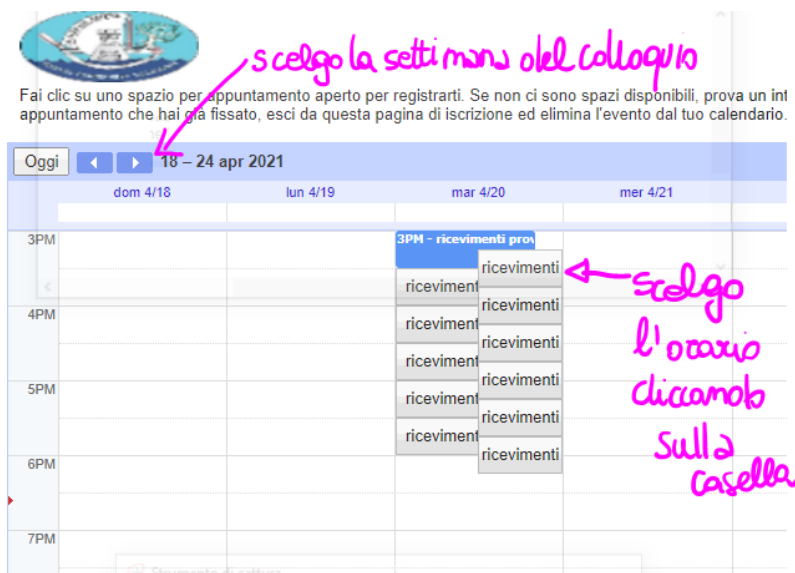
scelgo la settimana del colloquio

Fai clic su uno spazio per appuntamento aperto per registrarti. Se non ci sono spazi disponibili, prova un int appuntamento che hai già fissato, esci da questa pagina di iscrizione ed elimina l'evento dal tuo calendario.

Oggi

18 – 24 apr 2021

dom 4/18
lun 4/19
mar 4/20
mer 4/21

3PM
3PM - ricevimenti prov
ricevimenti
ricevimenti
4PM
ricevimenti
ricevimenti
ricevimenti
ricevimenti
5PM
ricevimenti
ricevimenti
ricevimenti
ricevimenti
ricevimenti
6PM
7PM

scelgo l'orario cliccando sulla casella

Strumenti di lettura